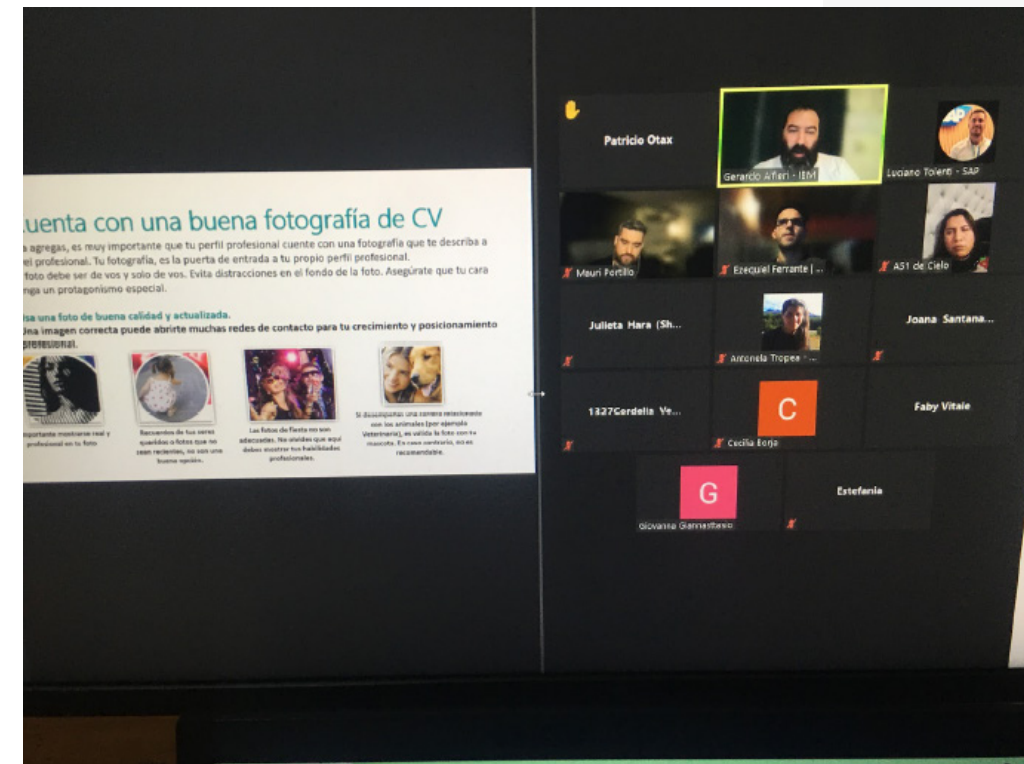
uenta con una buena fotografía de CV

a agregas, es muy importante que tu perfil profesional cuente con una fotografía que te describa a el profesional. Tu fotografía, es la puerta de entrada a tu propio perfil profesional. foto debe ser de vos y solo de vos. Evita distracciones en el fondo de la foto. Asegúrate que tu cara nga un protagonismo especial.

sa una foto de buena calidad y actualizada.
Una imagen correcta puede abrirte muchas redes de contacto para tu crecimiento y posicionamiento profesional.

mportante mostrarse real y profesional en tu foto

Recuerda de tus seres queridos o fotos que no sean recientes, no son una buena opción.

Las fotos de fiesta no son adecuadas. No olvides que aquí debes mostrar tus habilidades profesionales.

Si desempeñas una carrera relacionada con los animales (por ejemplo Veterinaria), es válida la foto con tu mascota. En caso contrario, no es recomendable.

Patricio Otax
Gerardo Alfieri - IEM
Luciano Tolenti - SAP
Mauri Portillo
Ezequiel Ferrante | ...
A51 de Cielo
Julieta Hara (Sh...
Antonela Tropea - ...
Joana Santana...
1327Cordella Ve...
C
Cecilia Borja
Faby Vitale
G
Giovanna Giannattasio
Estefania